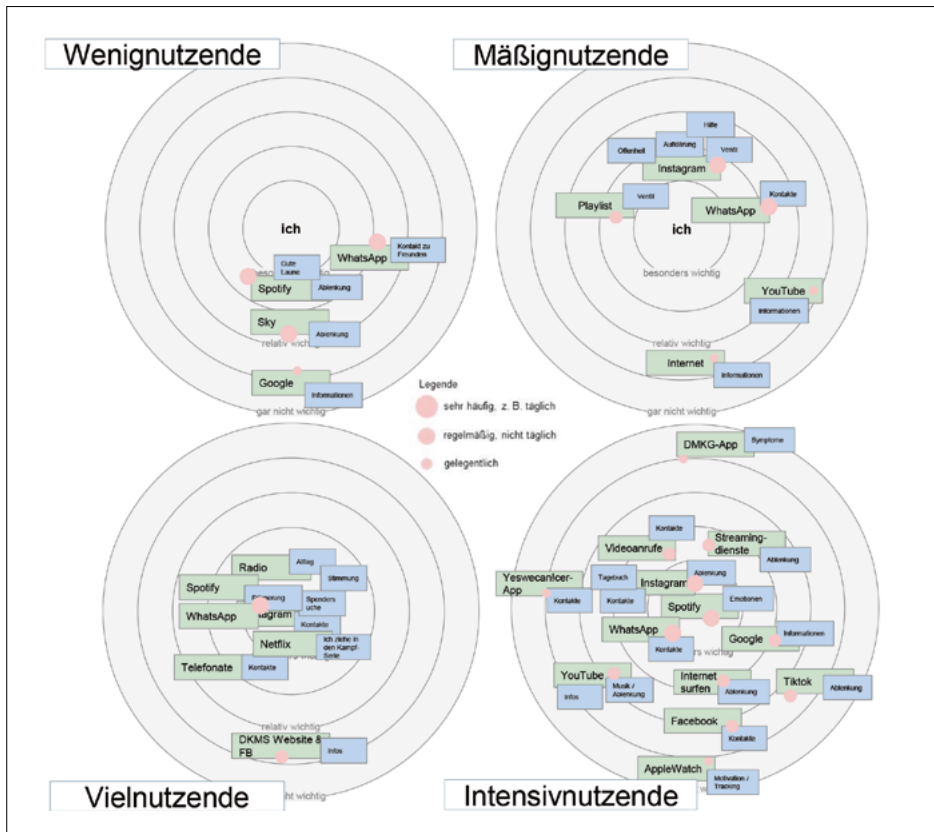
Wenignutzende

ich

Gute Laune

WhatsApp

Kontakt zu Freunden

esonders wichtig

Spotify

Ablenkung

Sky

Ablenkung

relativ wichtig

Google

Informationen

gar nicht wichtig

Mäßignutzende

Hilfe

Offenheit

Aufklärung

Ventil

Instagram

Playlist

Ventil

WhatsApp

Kontakte

ich

besonders wichtig

YouTube

Informationen

relativ wichtig

Internet

Informationen

gar nicht wichtig

Legende

sehr häufig, z. B. täglich

regelmäßig, nicht täglich

gelegentlich

Radio

Alltag

Stimmung

Spotify

Stimmung

Spenders uche

WhatsApp

agram

Kontakte

Netflix

Ich ziehe in den Kampf-Serie

Telefonate

Kontakte

relativ wichtig

DKMS Website & FB

Infos

cht wichtig

Vielnutzende

DMKG-App

Symptome

Kontakte

Videoanrufe

Streaming-dienste

Ablenkung

Yeswecancer-App

Tagebuch

Instagram

Ablenkung

Kontakte

Kontakte

Spotify

Emotionen

WhatsApp

Google

Informationen

Kontakte

rs wichtig

YouTube

Internet surfen

Tiktok

Ablenkung

Infos

Musik / Ablenkung

Ablenkung

Facebook

Kontakte

AppleWatch

Motivation / Tracking

Intensivnutzende